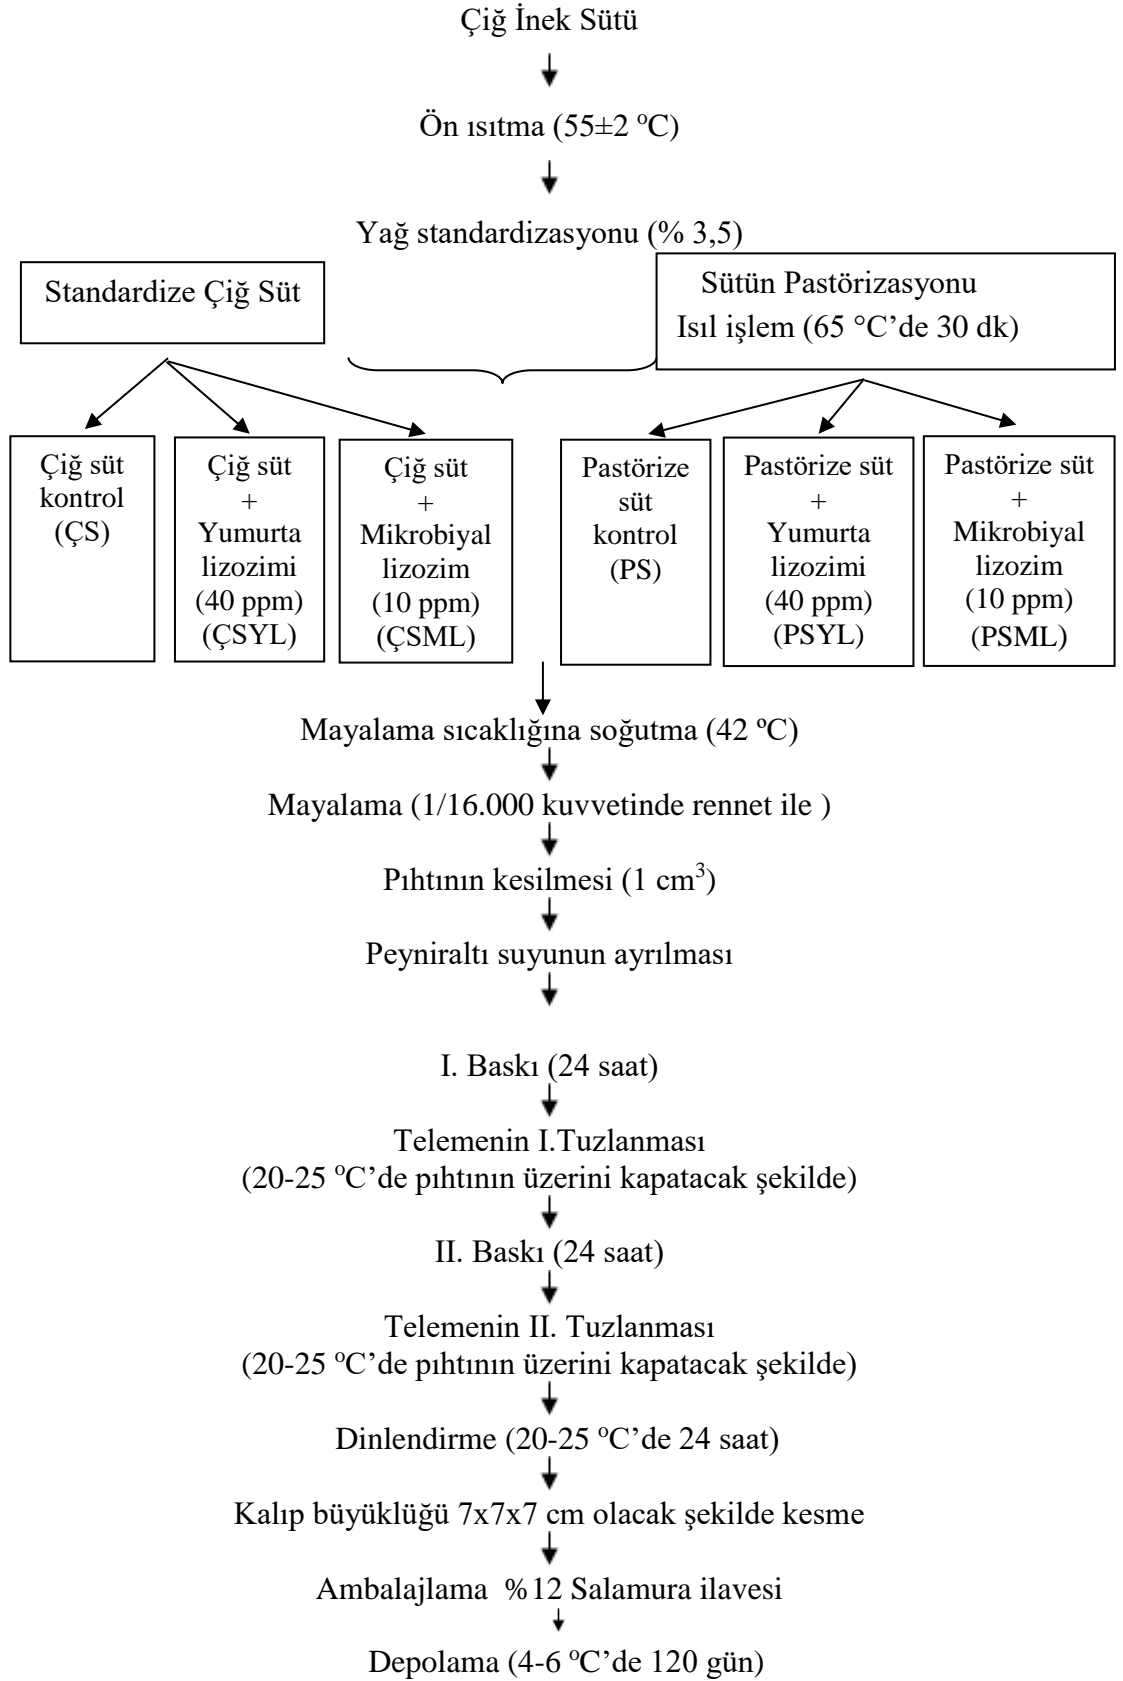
Çiğ İnek Sütü

Ön ısıtma (55±2 ºC)

Yağ standardizasyonu (% 3,5)

Standardize Çiğ Süt

Sütün Pastörizasyonu
Isıl işlem (65 °C'de 30 dk)

Çiğ süt kontrol (ÇS)

Çiğ süt + Yumurta lizozimi (40 ppm) (ÇSYL)

Çiğ süt + Mikrobiyal lizozim (10 ppm) (ÇSML)

Pastörize süt kontrol (PS)

Pastörize süt + Yumurta lizozimi (40 ppm) (PSYL)

Pastörize süt + Mikrobiyal lizozim (10 ppm) (PSML)

Mayalama sıcaklığına soğutma (42 ºC)

Mayalama (1/16.000 kuvvetinde rennet ile )

Pıhtının kesilmesi (1 $cm^3$)

Peyniraltı suyunun ayrılması

I. Baskı (24 saat)

Telemenin I.Tuzlanması
(20-25 ºC'de pıhtının üzerini kapatacak şekilde)

II. Baskı (24 saat)

Telemenin II. Tuzlanması
(20-25 ºC'de pıhtının üzerini kapatacak şekilde)

Dinlendirme (20-25 ºC'de 24 saat)

Kalıp büyüklüğü 7x7x7 cm olacak şekilde kesme

Ambalajlama %12 Salamura ilavesi

Depolama (4-6 ºC'de 120 gün)